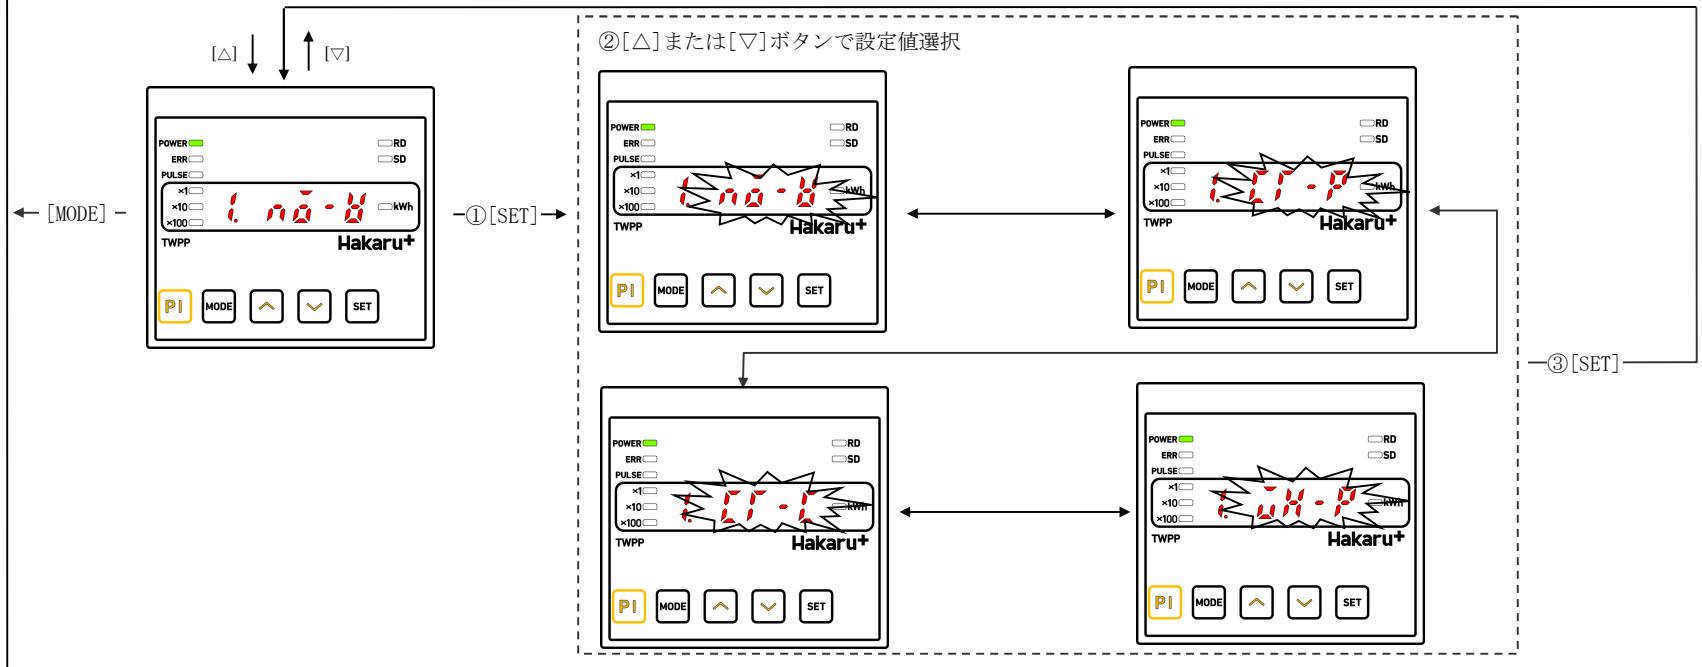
[△] [▽]

← [MODE] –

POWER
ERR
PULSE
×1
×10
×100
1. nō-Ь
kWh
RD
SD
TWPP
Hakaru+
PI MODE SET

–①[SET]→

②[△]または[▽]ボタンで設定値選択

POWER
ERR
PULSE
×1
×10
×100
1. nō-Ь
kWh
RD
SD
TWPP
Hakaru+
PI MODE SET

POWER
ERR
PULSE
×1
×10
×100
1. CT-P
kWh
RD
SD
TWPP
Hakaru+
PI MODE SET

–③[SET]–

POWER
ERR
PULSE
×1
×10
×100
1. CT-C
kWh
RD
SD
TWPP
Hakaru+
PI MODE SET

POWER
ERR
PULSE
×1
×10
×100
1. uH-P
kWh
RD
SD
TWPP
Hakaru+
PI MODE SET